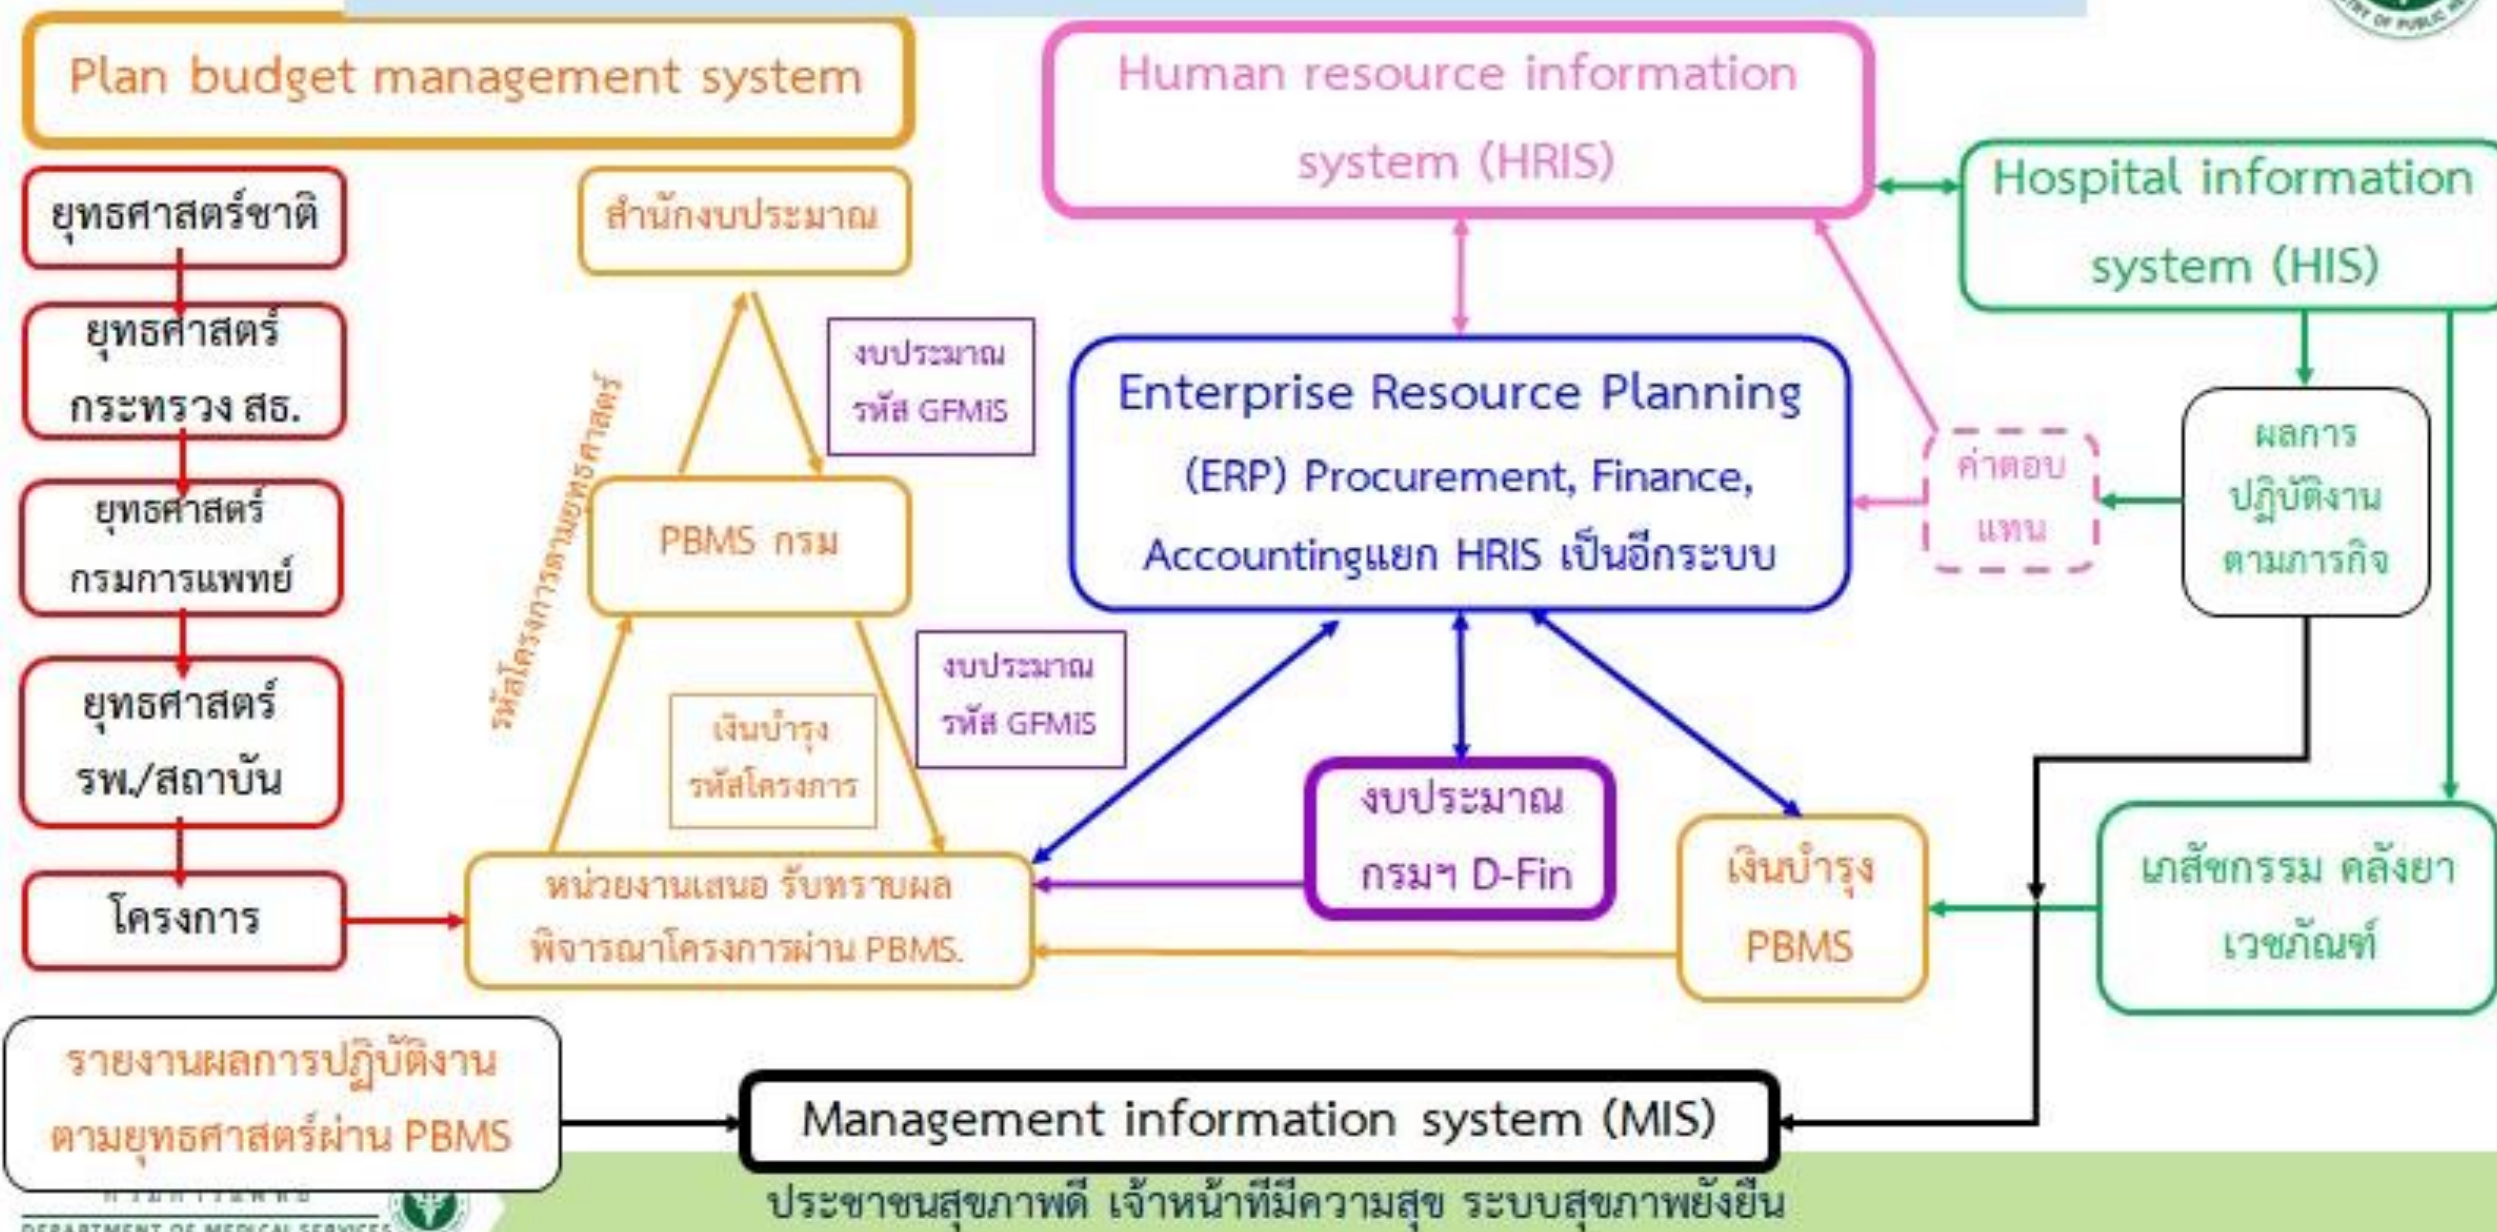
Plan budget management system

ยุทธศาสตร์ชาติ

ยุทธศาสตร์ กระทรวง สธ.

ยุทธศาสตร์ กรมการแพทย์

ยุทธศาสตร์ รพ./สถาบัน

โครงการ

สำนักงบประมาณ

งบประมาณ รหัส GFMIS

รหัสโครงการตามยุทธศาสตร์

PBMS กรม

เงินบำรุง รหัสโครงการ

งบประมาณ รหัส GFMIS

หน่วยงานเสนอ รับทราบผล พิจารณาโครงการผ่าน PBMS.

Human resource information system (HRIS)

Hospital information system (HIS)

Enterprise Resource Planning (ERP) Procurement, Finance, Accountingแยก HRIS เป็นอีกระบบ

ค่าตอบแทน

ผลการปฏิบัติงานตามภารกิจ

งบประมาณ กรมฯ D-Fin

เงินบำรุง PBMS

เภสัชกรรม คลังยา เวชภัณฑ์

รายงานผลการปฏิบัติงานตามยุทธศาสตร์ผ่าน PBMS

Management information system (MIS)

ประชาชนสุขภาพดี เจ้าหน้าที่มีความสุข ระบบสุขภาพยั่งยืน

DEPARTMENT OF MEDICAL SERVICES